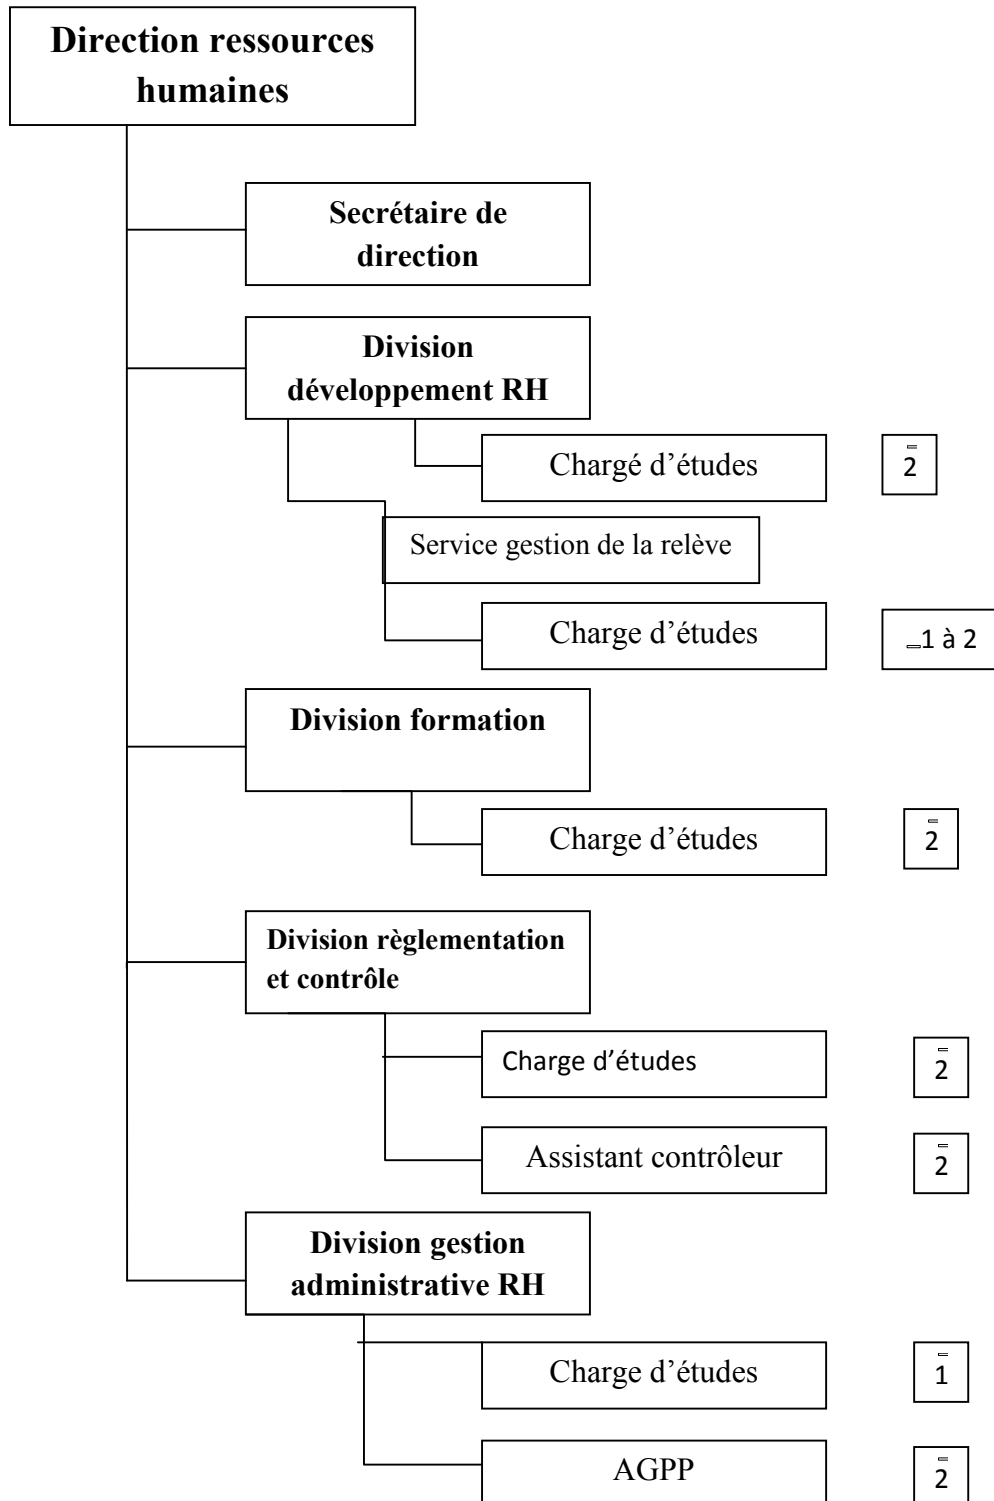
Direction ressources humaines

Secrétaire de direction

Division développement RH

Chargé d'études

2

Service gestion de la relève

Charge d'études

1 à 2

Division formation

Charge d'études

2

Division règlementation et contrôle

Charge d'études

2

Assistant contrôleur

2

Division gestion administrative RH

Charge d'études

1

AGPP

2